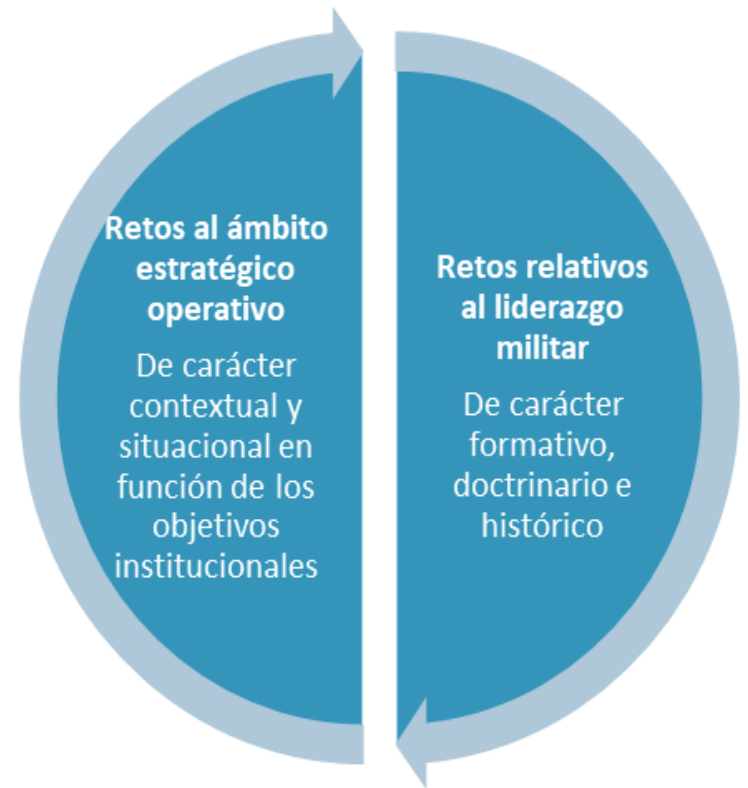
Retos al ámbito estratégico operativo

De carácter contextual y situacional en función de los objetivos institucionales

Retos relativos al liderazgo militar

De carácter formativo, doctrinario e histórico